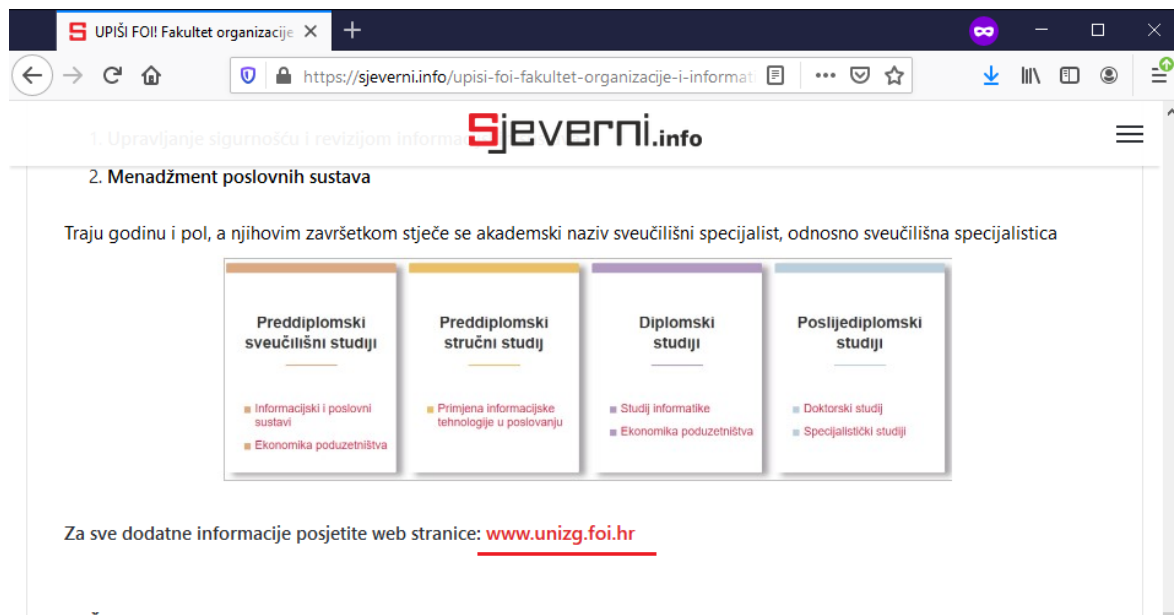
UPIŠI FOI! Fakultet organizacije

https://sjeverni.info/upisi-foi-fakultet-organizacije-i-informat

1. Upravljanje sigurnošću i revizijom informa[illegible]

Sjeverni.info

2. Menadžment poslovnih sustava

Traju godinu i pol, a njihovim završetkom stječe se akademski naziv sveučilišni specijalist, odnosno sveučilišna specijalistica

Preddiplomski sveučilišni studiji

Informacijski i poslovni sustavi

Ekonomika poduzetništva

Preddiplomski stručni studij

Primjena informacijske tehnologije u poslovanju

Diplomski studiji

Studij informatike

Ekonomika poduzetništva

Poslijediplomski studiji

Doktorski studij

Specijalistički studiji

Za sve dodatne informacije posjetite web stranice: www.unizg.foi.hr